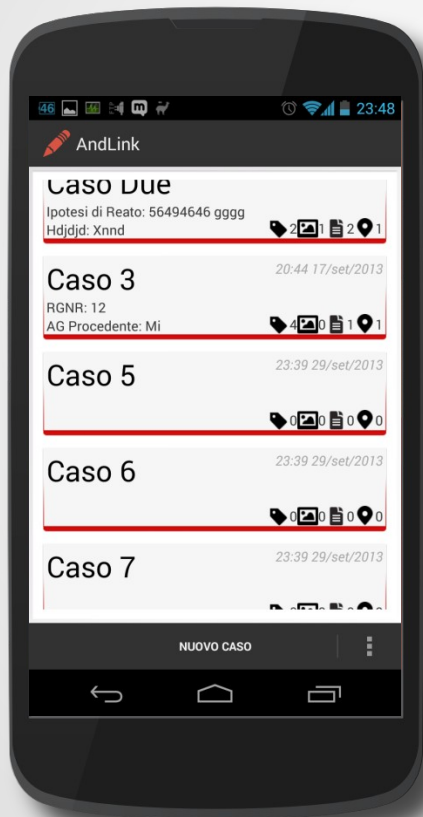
46 23:48

AndLink

Caso Due
Ipotesi di Reato: 56494646 gggg
Hdjdjd: Xnnd
2 1 2 1

Caso 3
20:44 17/set/2013
RGNR: 12
AG Procedente: Mi
4 0 1 1

Caso 5
23:39 29/set/2013
0 0 0 0

Caso 6
23:39 29/set/2013
0 0 0 0

Caso 7
23:39 29/set/2013

NUOVO CASO